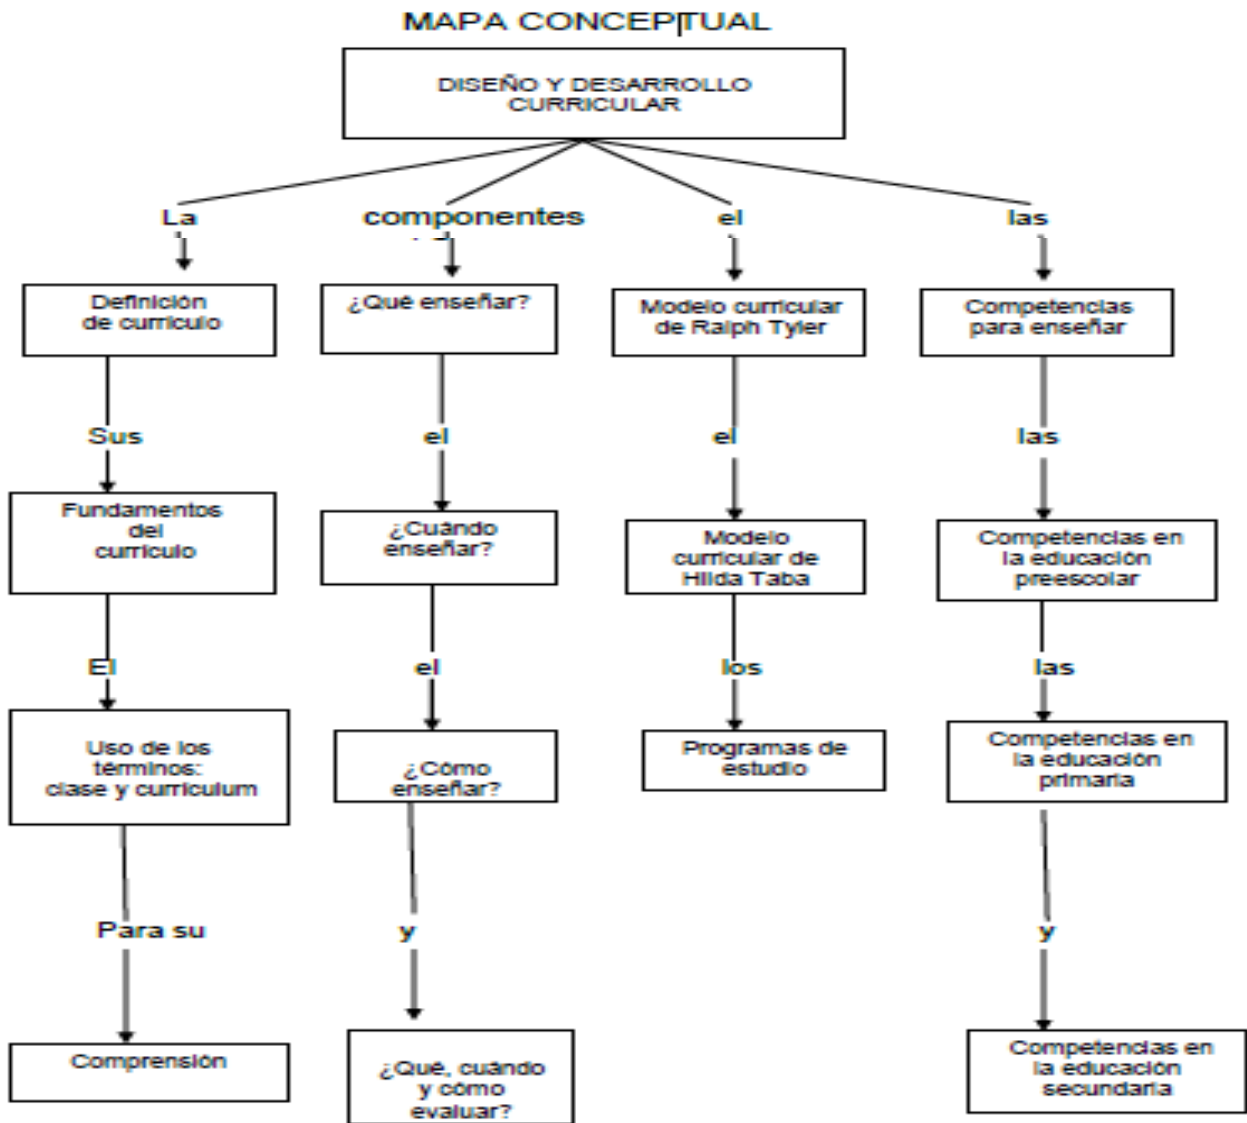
MAPA CONCEPTUAL

DISEÑO Y DESARROLLO CURRICULAR

La

componentes

el

las

Definición de currículo

¿Qué enseñar?

Modelo curricular de Ralph Tyler

Competencias para enseñar

Sus

el

el

las

Fundamentos del currículo

¿Cuándo enseñar?

Modelo curricular de Hilda Taba

Competencias en la educación preescolar

El

el

los

las

Uso de los términos: clase y currículum

¿Cómo enseñar?

Programas de estudio

Competencias en la educación primaria

Para su

y

y

Comprensión

¿Qué, cuándo y cómo evaluar?

Competencias en la educación secundaria